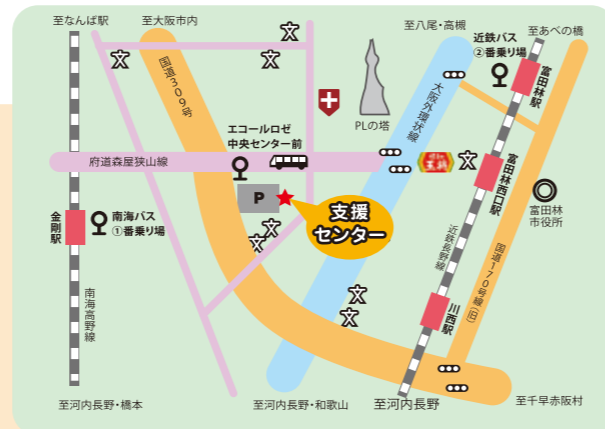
至なんば駅
至大阪市内
至八尾・高槻
至あべの橋
近鉄バス
②番乗り場
富田林駅
国道309号
大阪外環状線
PLの塔
エコールロゼ
中央センター前
府道森屋狭山線
P
支援
センター
富田林西口駅
富田林市役所
金剛駅
南海バス
①番乗り場
南海高野線
近鉄長野線
国道170号線(旧)
川西駅
至河内長野・橋本
至河内長野・和歌山
至河内長野
至千早赤阪村